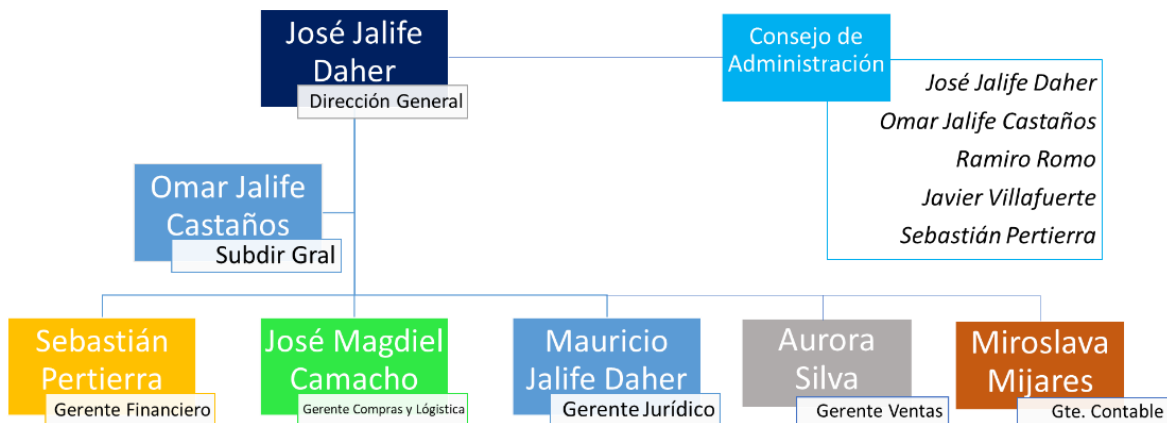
José Jalife Daher
Dirección General

Consejo de Administración
José Jalife Daher
Omar Jalife Castaños
Ramiro Romo
Javier Villafuerte
Sebastián Pertierra

Omar Jalife Castaños
Subdir Gral

Sebastián Pertierra
Gerente Financiero

José Magdiel Camacho
Gerente Compras y Lógistica

Mauricio Jalife Daher
Gerente Jurídico

Aurora Silva
Gerente Ventas

Miroslava Mijares
Gte. Contable